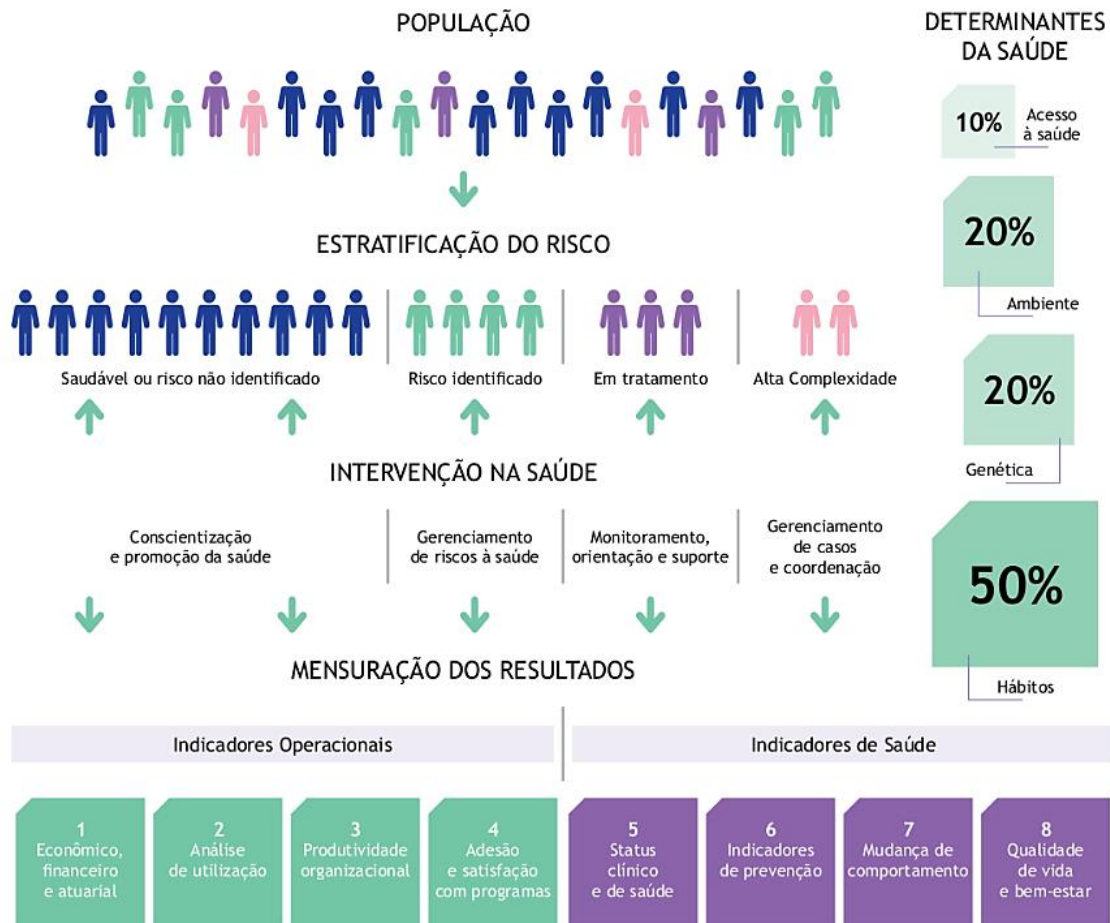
POPULAÇÃO

ESTRATIFICAÇÃO DO RISCO

Saudável ou risco não identificado

Risco identificado

Em tratamento

Alta Complexidade

INTERVENÇÃO NA SAÚDE

Conscientização e promoção da saúde

Gerenciamento de riscos à saúde

Monitoramento, orientação e suporte

Gerenciamento de casos e coordenação

MENSURAÇÃO DOS RESULTADOS

Indicadores Operacionais

Indicadores de Saúde

1 Econômico, financeiro e atuarial

2 Análise de utilização

3 Produtividade organizacional

4 Adesão e satisfação com programas

5 Status clínico e de saúde

6 Indicadores de prevenção

7 Mudança de comportamento

8 Qualidade de vida e bem-estar

DETERMINANTES DA SAÚDE

10% Acesso à saúde

20% Ambiente

20% Genética

50% Hábitos